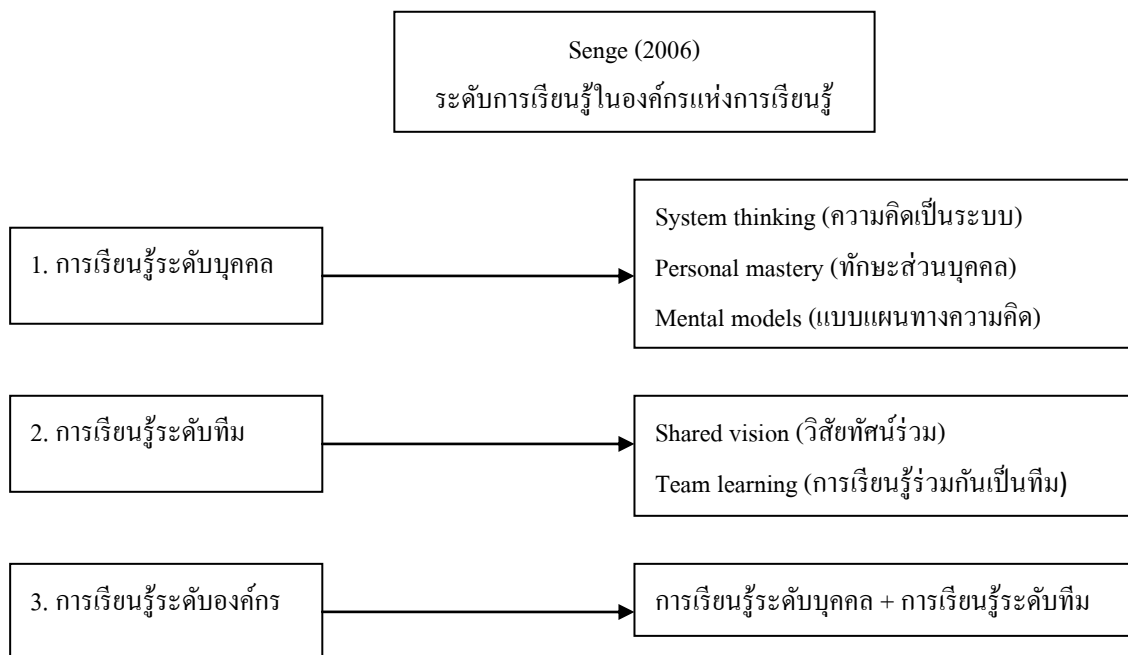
Senge (2006)
ระดับการเรียนรู้ในองค์กรแห่งการเรียนรู้

1. การเรียนรู้ระดับบุคคล

System thinking (ความคิดเป็นระบบ)
Personal mastery (ทักษะส่วนบุคคล)
Mental models (แบบแผนทางความคิด)

2. การเรียนรู้ระดับทีม

Shared vision (วิสัยทัศน์ร่วม)
Team learning (การเรียนรู้ร่วมกันเป็นทีม)

3. การเรียนรู้ระดับองค์กร

การเรียนรู้ระดับบุคคล + การเรียนรู้ระดับทีม